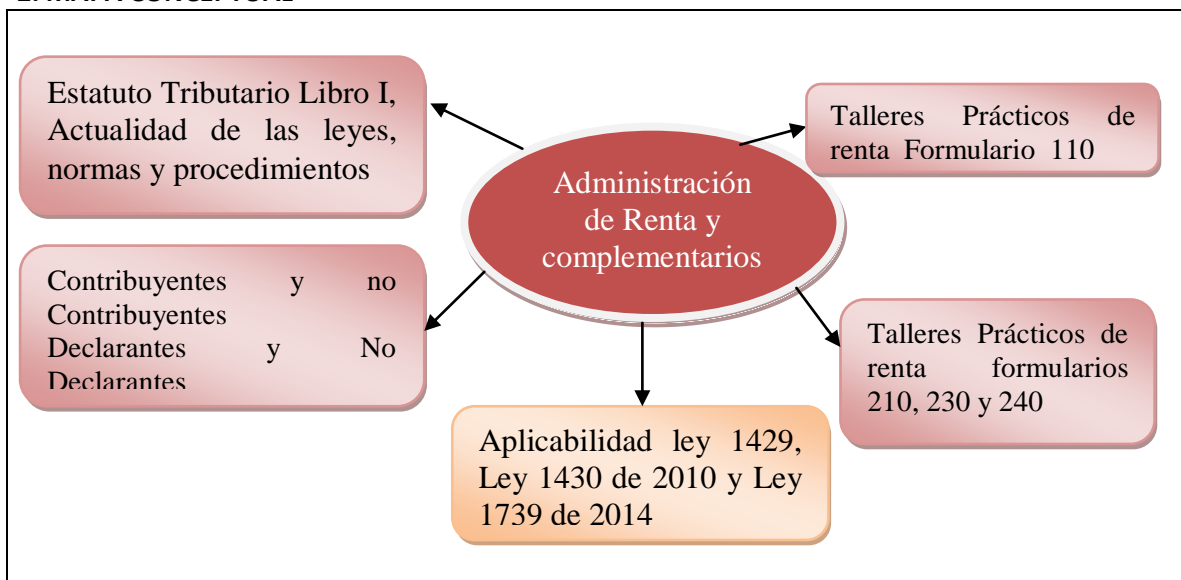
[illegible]

Estatuto Tributario Libro I, Actualidad de las leyes, normas y procedimientos

Talleres Prácticos de renta Formulario 110

Administración de Renta y complementarios

Contribuyentes y no Contribuyentes Declarantes y No Declarantes

Talleres Prácticos de renta formularios 210, 230 y 240

Aplicabilidad ley 1429, Ley 1430 de 2010 y Ley 1739 de 2014